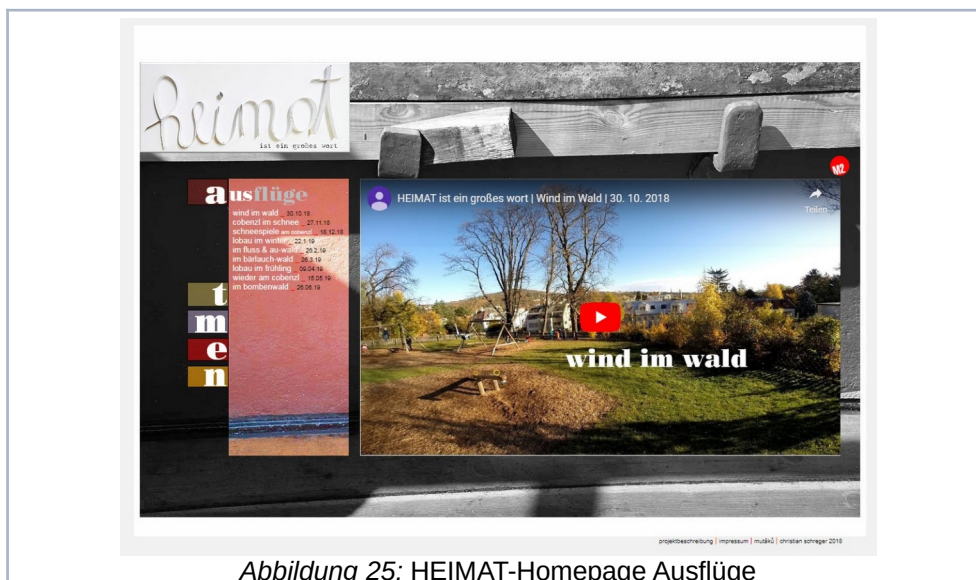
heimat

ist ein großes wort

ausflüge

wind im wald 30.10.18
cobenzl im schnee 27.11.18
schneespiele am cobenzl 18.12.18
lobau im winter 22.1.19
im fluss & au-wald 26.2.19
im bärlauch-wald 26.3.19
lobau im frühling 09.04.19
wieder am cobenzl 15.05.19
im bombenwald 26.06.19

t
m
e
n

HEIMAT ist ein großes wort | Wind im Wald | 30. 10. 2018

Teilen

wind im wald

projektbeschreibung | impressum | mußkü | christian schreger 2018

*Abbildung 25:* HEIMAT-Homepage Ausflüge